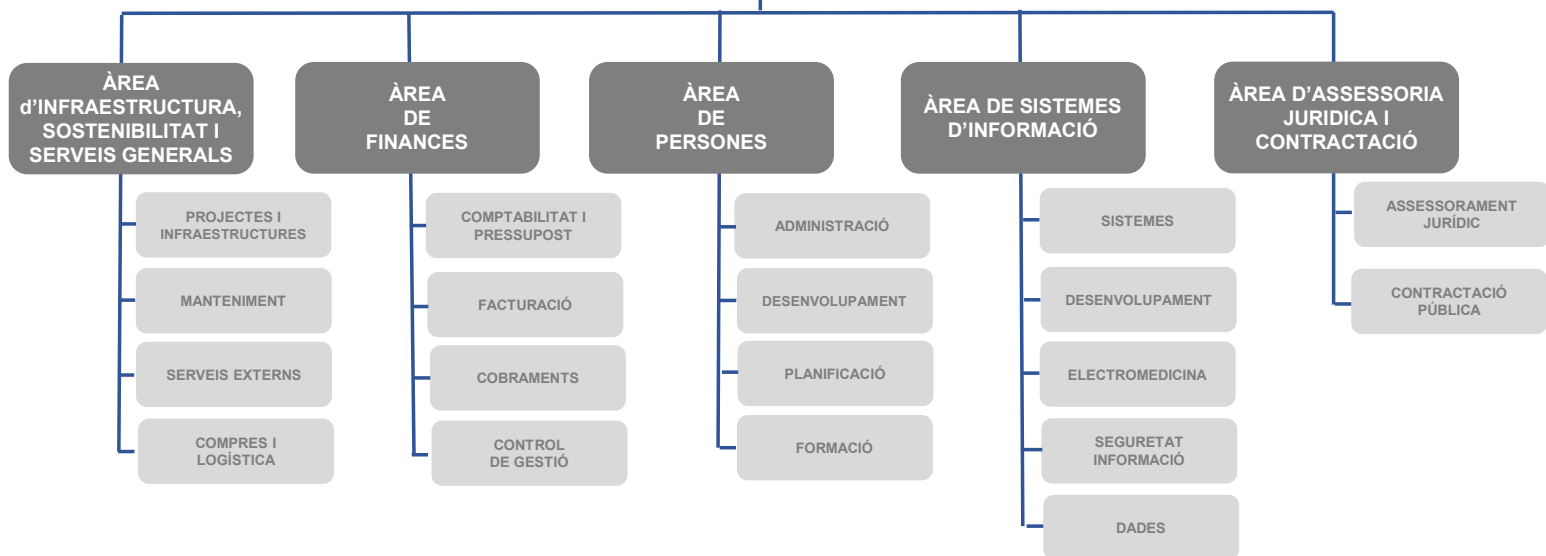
ÀREA d'INFRAESTRUCTURA, SOSTENIBILITAT I SERVEIS GENERALS

PROJECTES I INFRAESTRUCTURES

MANTENIMENT

SERVEIS EXTERNS

COMPRES I LOGÍSTICA

ÀREA DE FINANCES

COMPTABILITAT I PRESSUPOST

FACTURACIÓ

COBRAMENTS

CONTROL DE GESTIÓ

ÀREA DE PERSONES

ADMINISTRACIÓ

DESENVOLUPAMENT

PLANIFICACIÓ

FORMACIÓ

ÀREA DE SISTEMES D'INFORMACIÓ

SISTEMES

DESENVOLUPAMENT

ELECTROMEDICINA

SEGURETAT INFORMACIÓ

DADES

ÀREA D'ASSESSORIA JURIDICA I CONTRACTACIÓ

ASSESSORAMENT JURÍDIC

CONTRACTACIÓ PÚBLICA